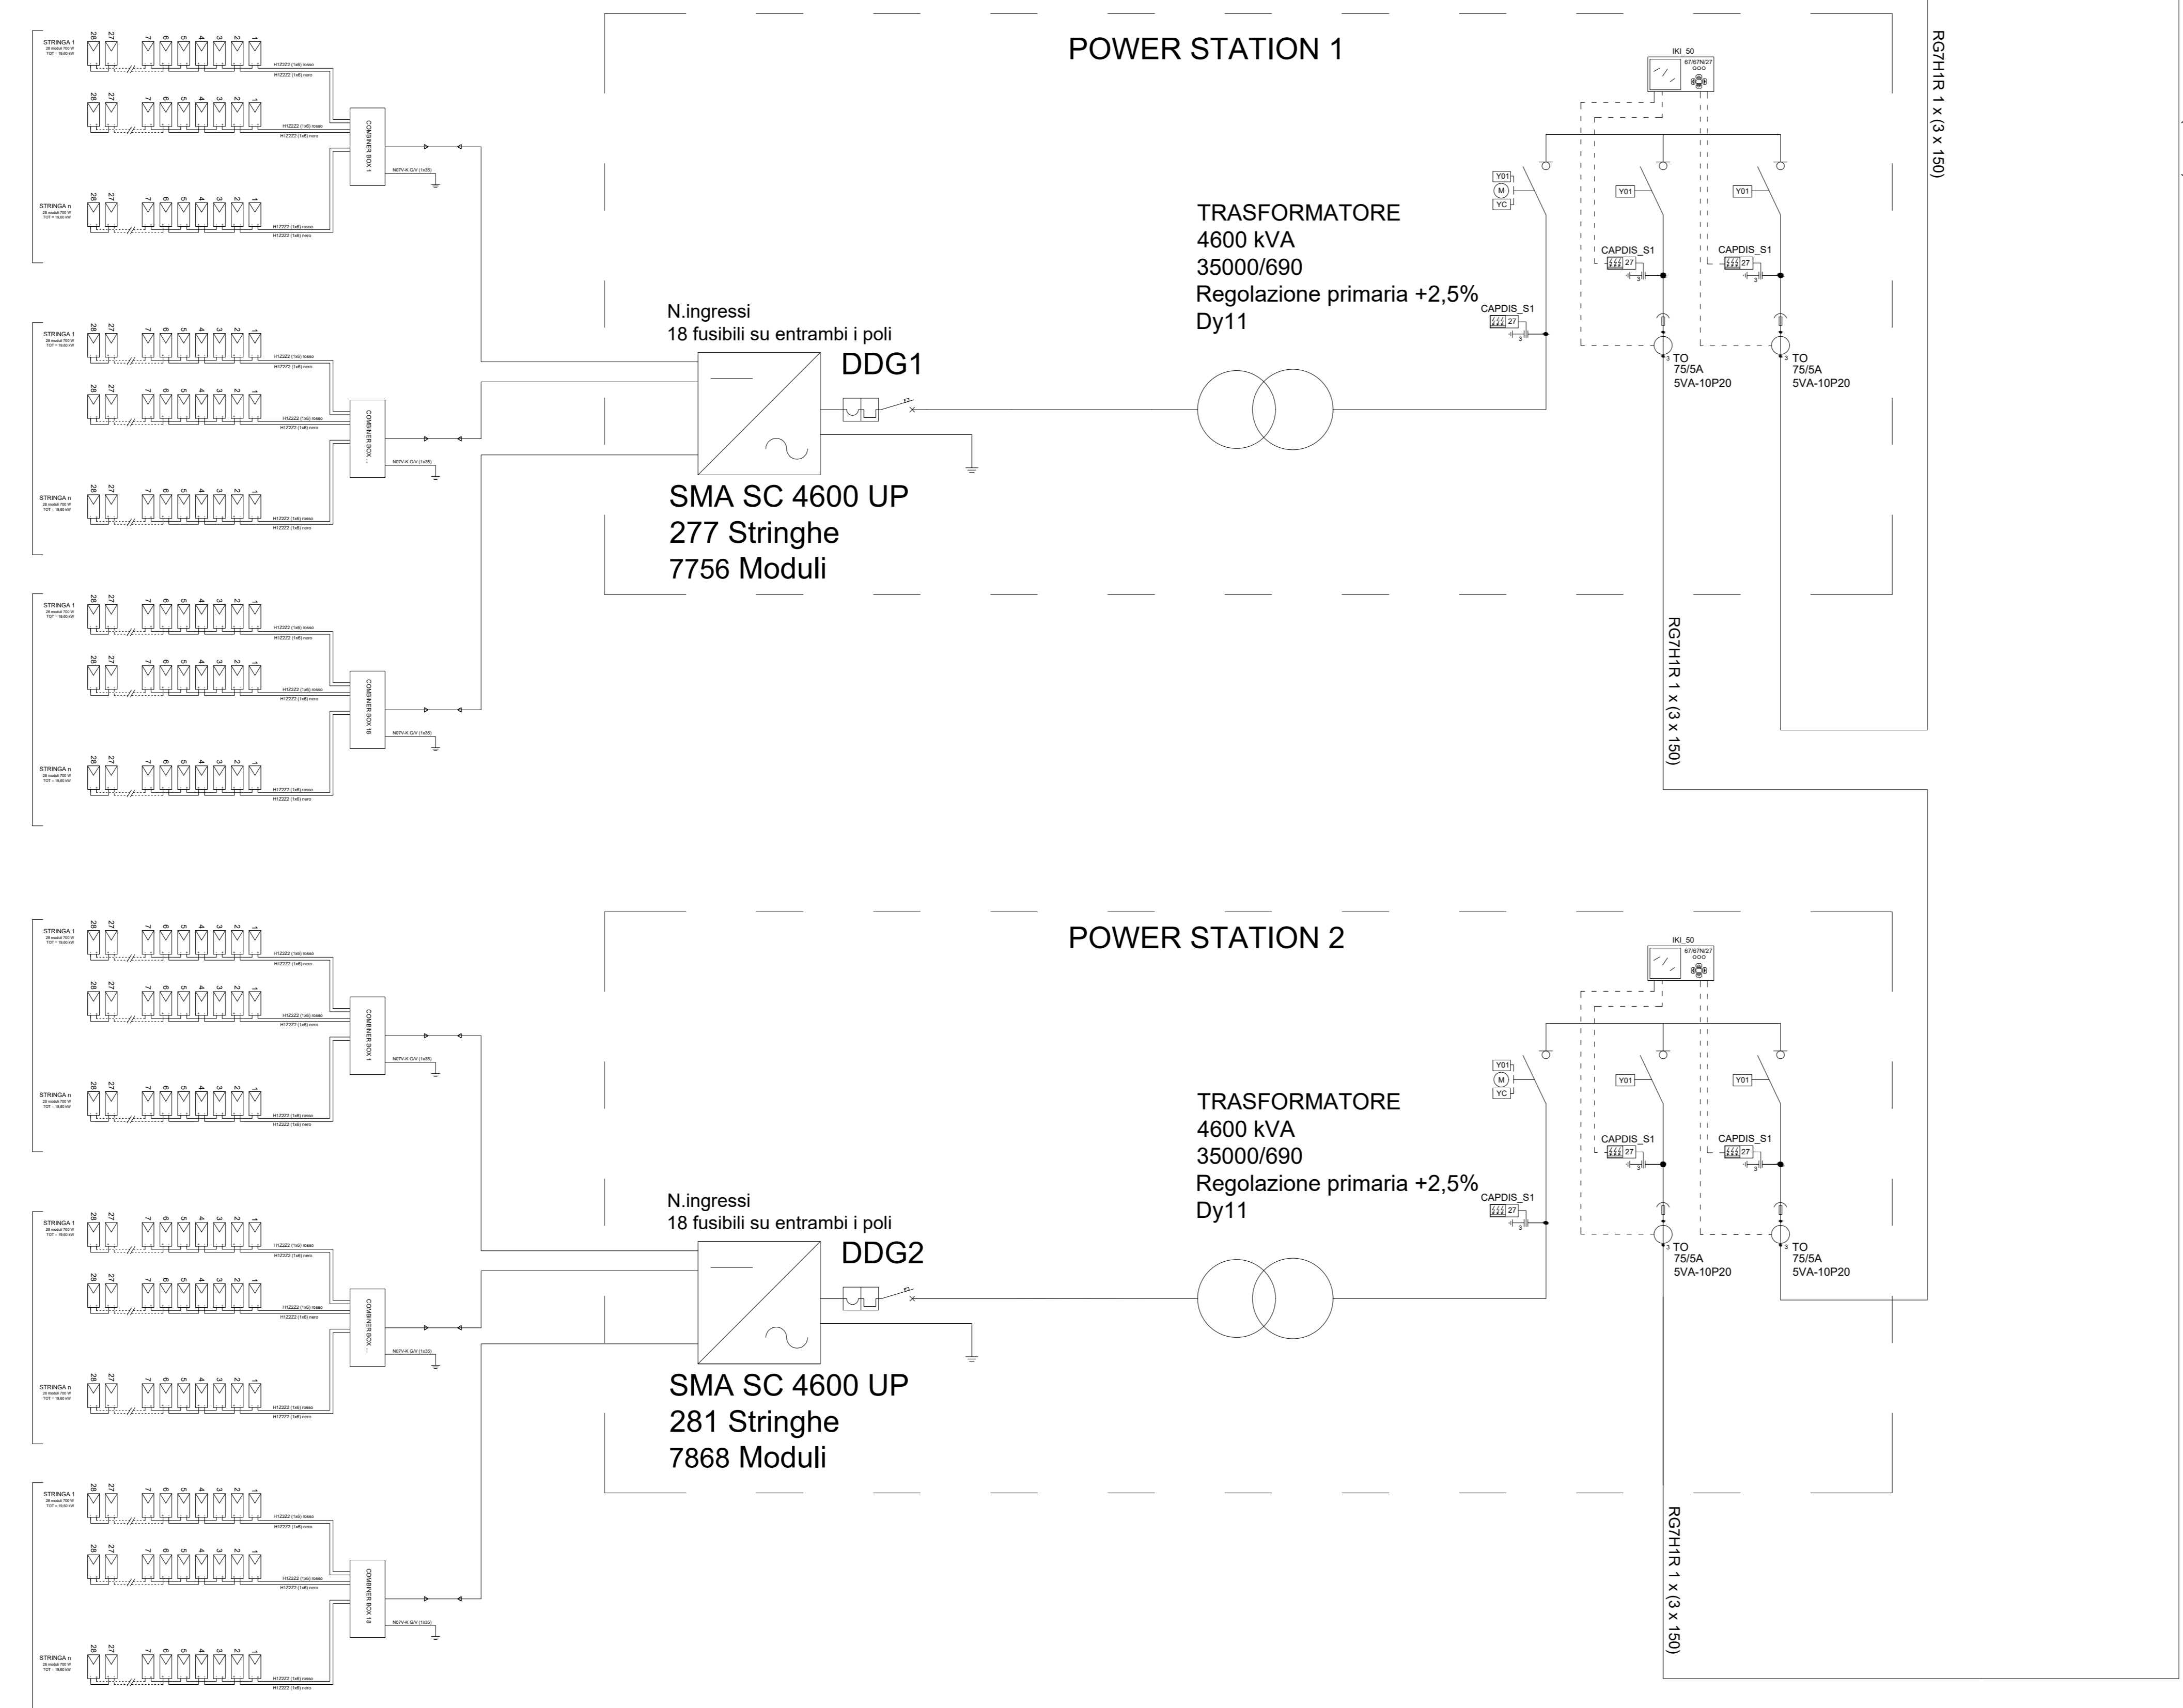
POWER STATION 1

STRINGA 1
28 moduli 700 W
TOT = 19,60 kW

28 27 7 6 5 4 3 2 1

H1Z2Z2 (1x6) rosso
H1Z2Z2 (1x6) nero

COMBINER BOX 1

N07V-K G/V (1x35)

STRINGA n
28 moduli 700 W
TOT = 19,60 kW

COMBINER BOX ...

COMBINER BOX 18

N.ingressi
18 fusibili su entrambi i poli

DDG1

SMA SC 4600 UP
277 Stringhe
7756 Moduli

TRASFORMATORE
4600 kVA
35000/690
Regolazione primaria +2,5%
Dy11

CAPDIS_S1
27

IKI_50
67/67N/27

Y01
M
YC

TO
75/5A
5VA-10P20

RG7H1R 1 x (3 x 150)

POWER STATION 2

N.ingressi
18 fusibili su entrambi i poli

DDG2

SMA SC 4600 UP
281 Stringhe
7868 Moduli

TRASFORMATORE
4600 kVA
35000/690
Regolazione primaria +2,5%
Dy11

RG7H1R 1 x (3 x 150)